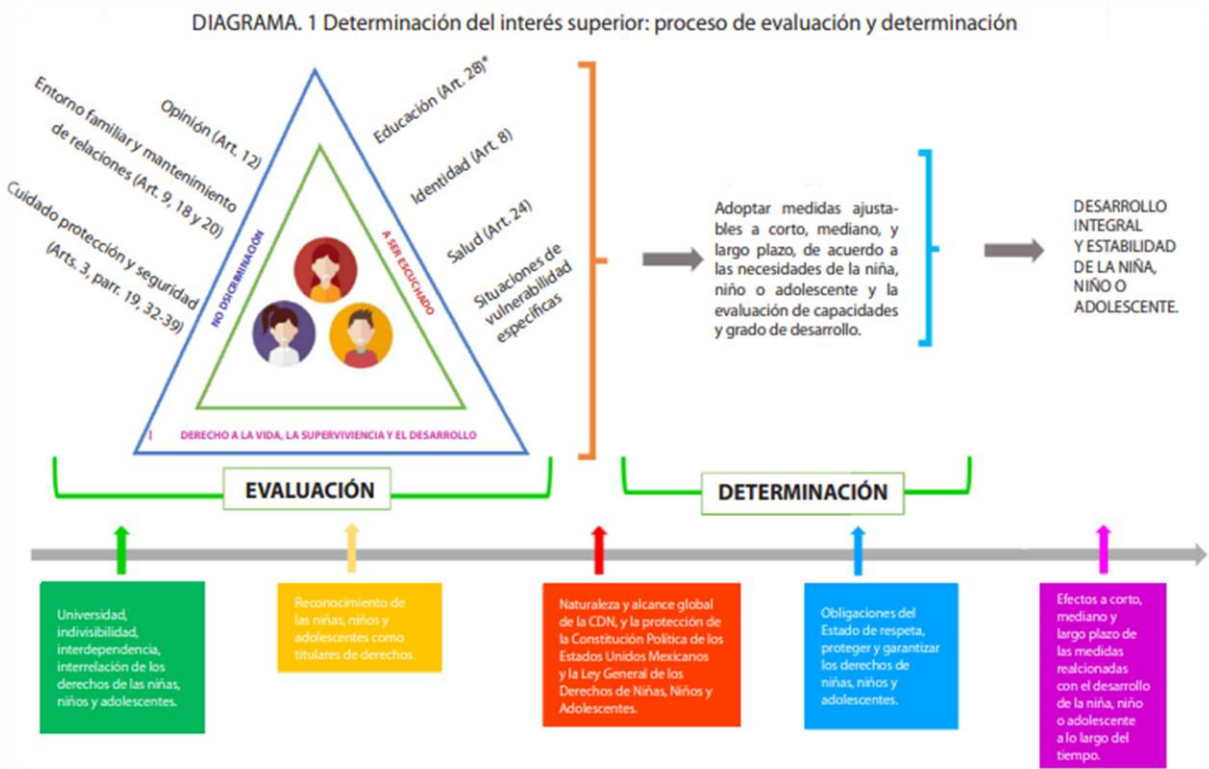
DIAGRAMA. 1 Determinación del interés superior: proceso de evaluación y determinación

Entorno familiar y mantenimiento de relaciones (Art. 9, 18 y 20)

Opinión (Art. 12)

Cuidado protección y seguridad (Arts. 3, parr. 19, 32-39)

Educación (Art. 28)*

Identidad (Art. 8)

Salud (Art. 24)

Situaciones de vulnerabilidad especificas

NO DISCRIMINACIÓN

A SER ESCUCHADO

DERECHO A LA VIDA, LA SUPERVIVIENCIA Y EL DESARROLLO

Adoptar medidas ajustables a corto, mediano, y largo plazo, de acuerdo a las necesidades de la niña, niño o adolescente y la evaluación de capacidades y grado de desarrollo.

DESARROLLO INTEGRAL Y ESTABILIDAD DE LA NIÑA, NIÑO O ADOLESCENTE.

EVALUACIÓN

DETERMINACIÓN

Universidad, indivisibilidad, interdependencia, interrelación de los derechos de las niñas, niños y adolescentes.

Reconocimiento de las niñas, niños y adolescentes como titulares de derechos.

Naturaleza y alcance global de la CDN, y la protección de la Constitución Política de los Estados Unidos Mexicanos y la Ley General de los Derechos de Niñas, Niños y Adolescentes.

Obligaciones del Estado de respeta, proteger y garantizar los derechos de niñas, niños y adolescentes.

Efectos a corto, mediano y largo plazo de las medidas realcionadas con el desarrollo de la niña, niño o adolescente a lo largo del tiempo.